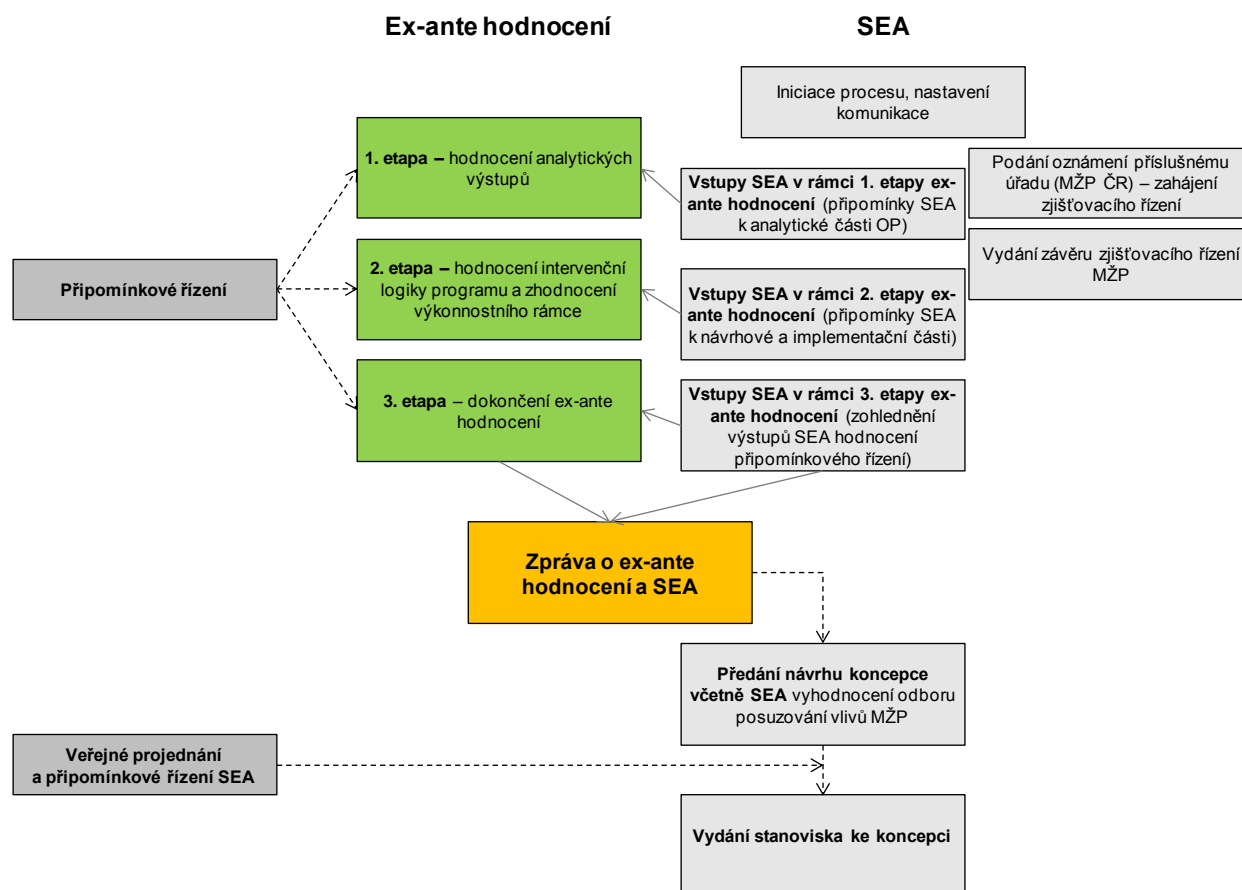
Ex-ante hodnocení

SEA

Iniciace procesu, nastavení komunikace

1. etapa – hodnocení analytických výstupů

Vstupy SEA v rámci 1. etapy ex-ante hodnocení (připomínky SEA k analytické části OP)

Podání oznámení příslušnému úřadu (MŽP ČR) – zahájení zjišťovacího řízení

Vydání závěru zjišťovacího řízení MŽP

Připomínkové řízení

2. etapa – hodnocení intervenční logiky programu a zhodnocení výkonnostního rámce

Vstupy SEA v rámci 2. etapy ex-ante hodnocení (připomínky SEA k návrhové a implementační části)

3. etapa – dokončení ex-ante hodnocení

Vstupy SEA v rámci 3. etapy ex-ante hodnocení (zohlednění výstupů SEA hodnocení připomínkového řízení)

Zpráva o ex-ante hodnocení a SEA

Předání návrhu koncepce včetně SEA vyhodnocení odboru posuzování vlivů MŽP

Veřejné projednání a připomínkové řízení SEA

Vydání stanoviska ke koncepci